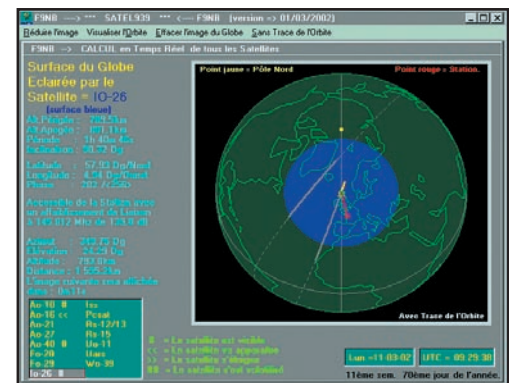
F9NB ---> *** SATEL939 *** <--- F9NB (version => 01/03/2002)

Réduire l'image Visualiser l'Orbite Effacer l'image du Globe Sans Trace de l'Orbite

F9NB --> CALCUL en Temps Réel de tous les Satellites

Surface du Globe Eclairée par le Satellite = IO-26

(surface bleue)

Alt.Périgée : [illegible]
Alt.Apogée : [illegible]
Période : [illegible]
Inclinaison : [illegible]

Latitude : 57.93 Dg/Nord
Longitude : 4.54 Dg/Ouest
Phase : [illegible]

Accessible de la Station avec un affaiblissement de Liaison à 145.977 Mhz de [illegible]

Azimut : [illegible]
Elévation : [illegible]
Altitude : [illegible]
Distance : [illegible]
L'image suivante sera affichée dans : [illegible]

Point jaune = Pôle Nord

Point rouge = Station.

Avec Trace de l'Orbite

| | |
|---|---|
| Ao-10 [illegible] | Iss |
| Ao-16 << | Pcsat |
| Ao-21 | Rs-12/13 |
| Ao-27 | Rs 15 |
| Ao-40 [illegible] | Uo-11 |
| Fo-20 | Uars |
| Fo-29 | Wo-18 |
| Io-26 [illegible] | |

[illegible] = Le satellite est visible
<< = Le satellite se rapproche
>> = Le satellite s'éloigne
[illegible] = Le satellite n'est pas visible

Lun =11-03-02

UTC = 09:29:38

11ème sem. 70ème jour de l'année.